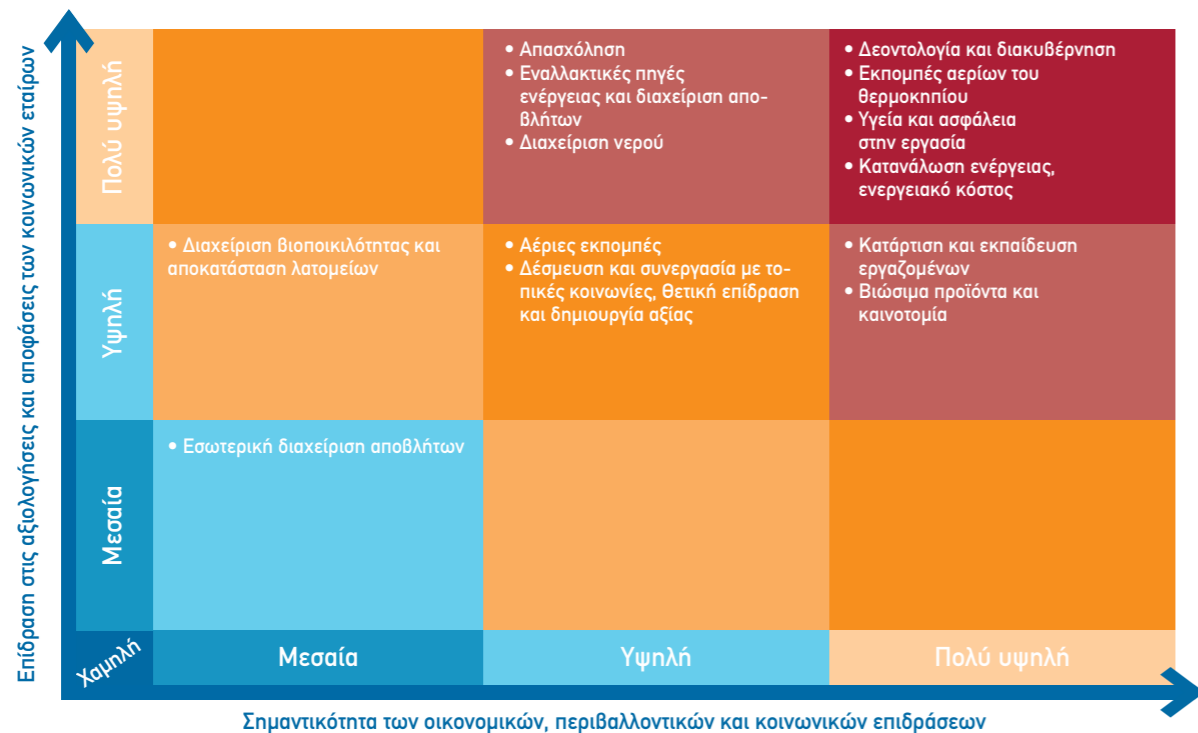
Επίδραση στις αξιολογήσεις και αποφάσεις των κοινωνικών εταίρων

Πολύ υψηλή

• Απασχόληση
• Εναλλακτικές πηγές ενέργειας και διαχείριση αποβλήτων
• Διαχείριση νερού

• Δεοντολογία και διακυβέρνηση
• Εκπομπές αερίων του θερμοκηπίου
• Υγεία και ασφάλεια στην εργασία
• Κατανάλωση ενέργειας, ενεργειακό κόστος

Υψηλή

• Διαχείριση βιοποικιλότητας και αποκατάσταση λατομείων

• Αέριες εκπομπές
• Δέσμευση και συνεργασία με τοπικές κοινωνίες, θετική επίδραση και δημιουργία αξίας

• Κατάρτιση και εκπαίδευση εργαζομένων
• Βιώσιμα προϊόντα και καινοτομία

Μεσαία

• Εσωτερική διαχείριση αποβλήτων

Χαμηλή

Μεσαία

Υψηλή

Πολύ υψηλή

Σημαντικότητα των οικονομικών, περιβαλλοντικών και κοινωνικών επιδράσεων